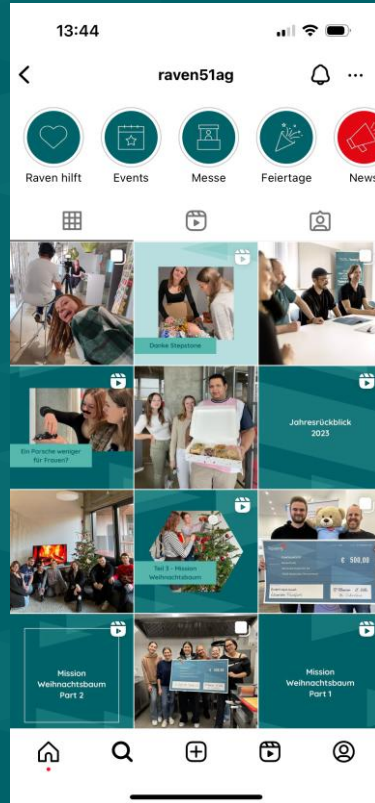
13:44

raven51ag

Raven hilft
Events
Messe
Feiertage
News

Danke Stepstone

Ein Porsche weniger für Frauen?

Jahresrückblick 2023

Teil 3 - Mission Weihnachtsbaum

€ 500,00

Mission Weihnachtsbaum Part 2

Mission Weihnachtsbaum Part 1